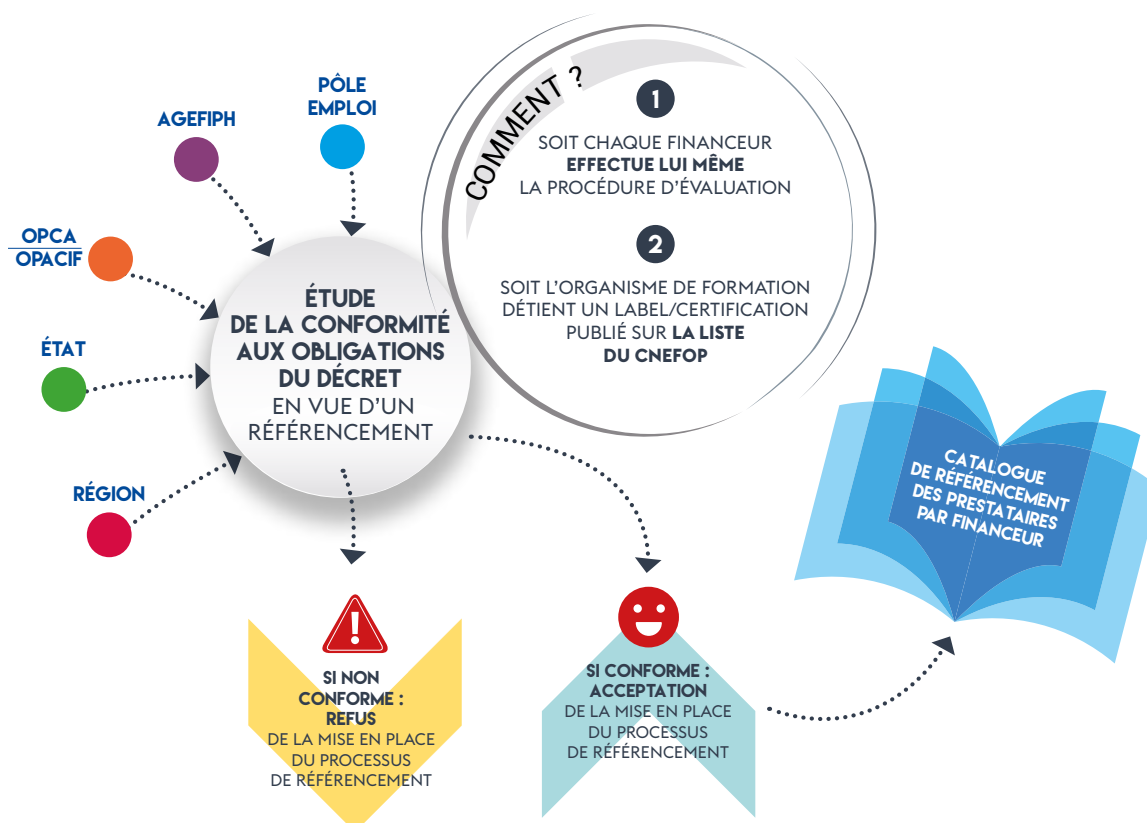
PÔLE EMPLOI

AGEFIPH

OPCA
OPACIF

ÉTAT

RÉGION

ÉTUDE DE LA CONFORMITÉ AUX OBLIGATIONS DU DÉCRET EN VUE D'UN RÉFÉRENCEMENT

COMMENT ?

1

SOIT CHAQUE FINANCEUR EFFECTUE LUI MÊME LA PROCÉDURE D'ÉVALUATION

2

SOIT L'ORGANISME DE FORMATION DÉTIENT UN LABEL/CERTIFICATION PUBLIÉ SUR LA LISTE DU CNEFOP

CATALOGUE DE RÉFÉRENCEMENT DES PRESTATAIRES PAR FINANCEUR

SI NON CONFORME : REFUS DE LA MISE EN PLACE DU PROCESSUS DE RÉFÉRENCEMENT

SI CONFORME : ACCEPTATION DE LA MISE EN PLACE DU PROCESSUS DE RÉFÉRENCEMENT